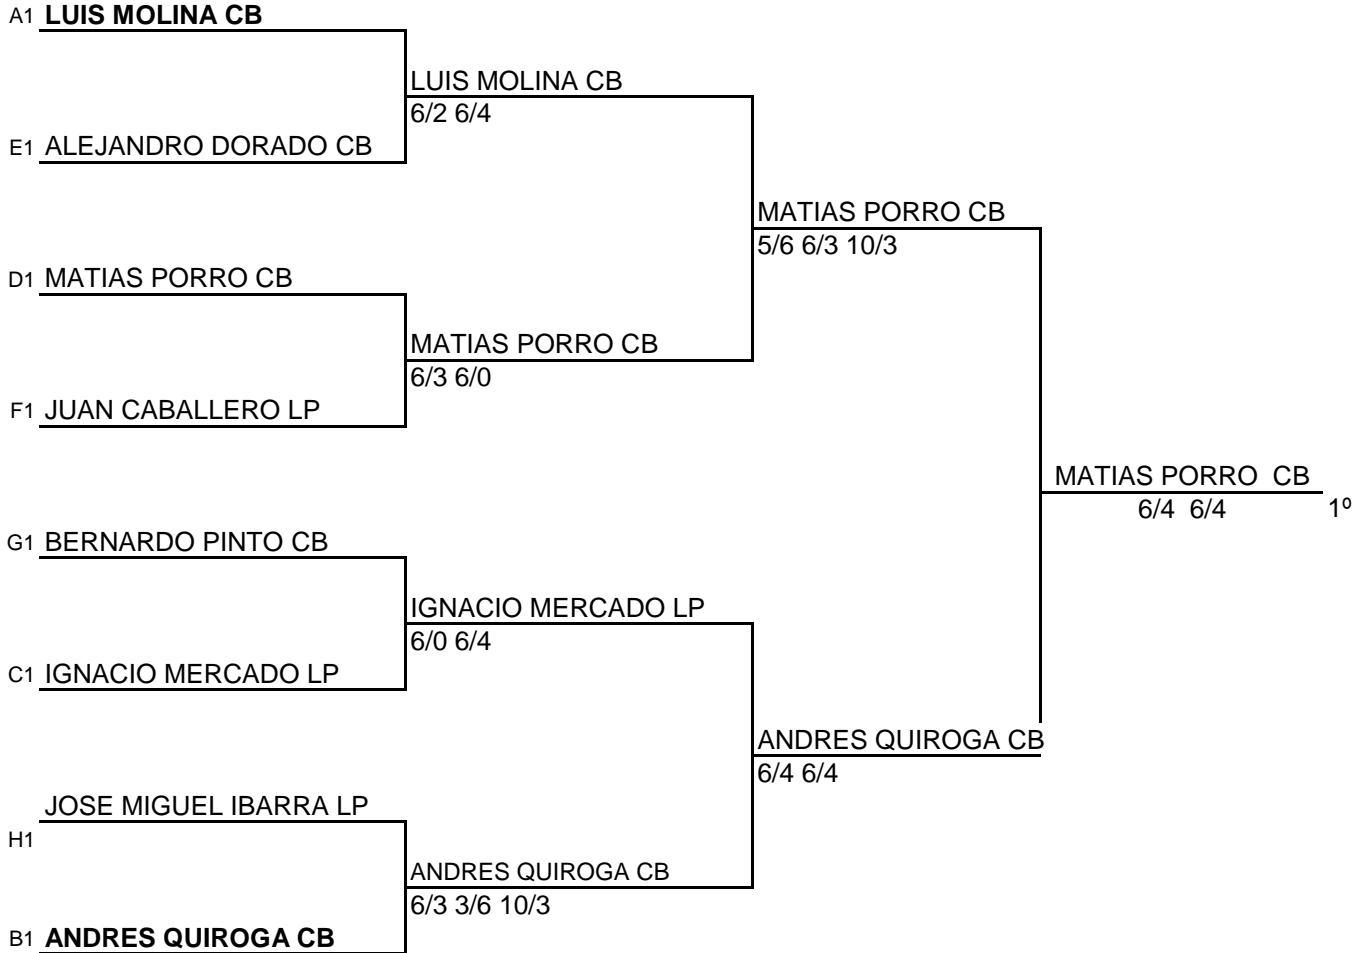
A1 LUIS MOLINA CB

E1 ALEJANDRO DORADO CB

LUIS MOLINA CB
6/2 6/4

D1 MATIAS PORRO CB

F1 JUAN CABALLERO LP

MATIAS PORRO CB
6/3 6/0

MATIAS PORRO CB
5/6 6/3 10/3

G1 BERNARDO PINTO CB

C1 IGNACIO MERCADO LP

IGNACIO MERCADO LP
6/0 6/4

JOSE MIGUEL IBARRA LP
H1

B1 ANDRES QUIROGA CB

ANDRES QUIROGA CB
6/3 3/6 10/3

ANDRES QUIROGA CB
6/4 6/4

MATIAS PORRO CB
6/4 6/4 1º